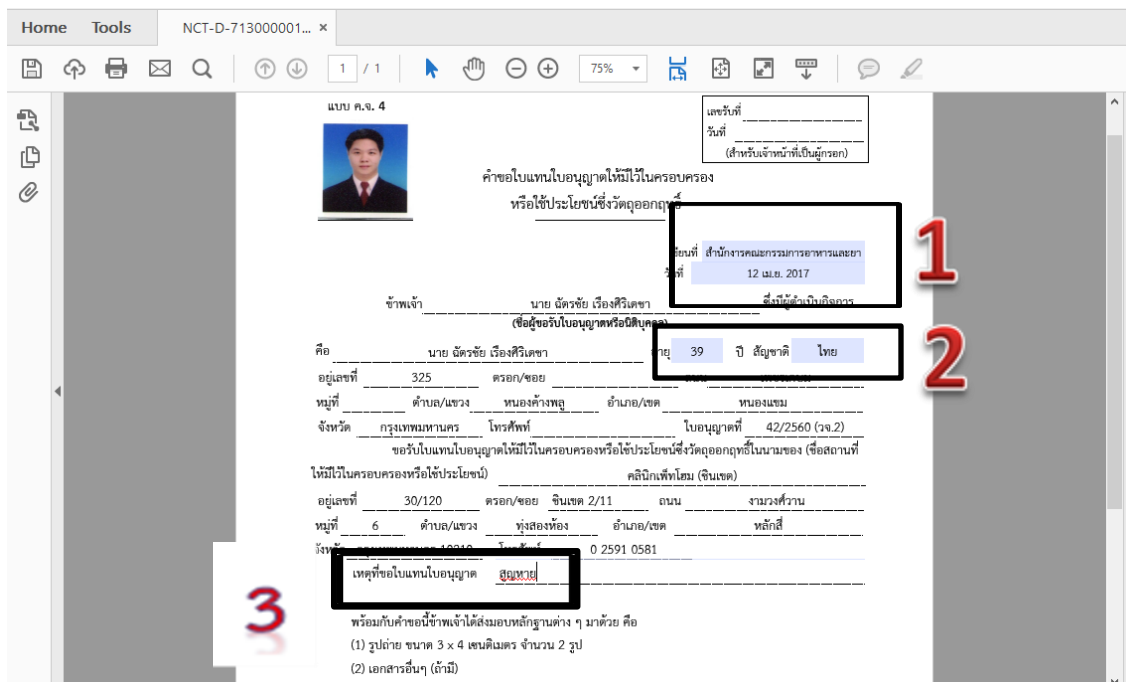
Home Tools NCT-D-713000001... ×

1 / 1 75%

แบบ ค.จ. 4

เลขรับที่
วันที่
(สำหรับเจ้าหน้าที่เป็นผู้กรอก)

คำขอใบแทนใบอนุญาตให้มีไว้ในครอบครอง
หรือใช้ประโยชน์ซึ่งวัตถุออกฤทธิ์

เขียนที่ สำนักงานคณะกรรมการอาหารและยา
วันที่ 12 เม.ย. 2017

1

ข้าพเจ้า นาย ฉัตรชัย เรืองศิริเดชา ซึ่งมีผู้ดำเนินกิจการ
(ชื่อผู้ขอรับใบอนุญาตหรือนิติบุคคล)

คือ นาย ฉัตรชัย เรืองศิริเดชา อายุ 39 ปี สัญชาติ ไทย

2

อยู่เลขที่ 325 ตรอก/ซอย ถนน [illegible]
หมู่ที่ ตำบล/แขวง หนองค้างพลู อำเภอ/เขต หนองแขม
จังหวัด กรุงเทพมหานคร โทรศัพท์ ใบอนุญาตที่ 42/2560 (วจ.2)
ขอรับใบแทนใบอนุญาตให้มีไว้ในครอบครองหรือใช้ประโยชน์ซึ่งวัตถุออกฤทธิ์ในนามของ (ชื่อสถานที่ให้มีไว้ในครอบครองหรือใช้ประโยชน์) คลินิกเพ็ทโฮม (ชินเขต)
อยู่เลขที่ 30/120 ตรอก/ซอย ชินเขต 2/11 ถนน งามวงศ์วาน
หมู่ที่ 6 ตำบล/แขวง ทุ่งสองห้อง อำเภอ/เขต หลักสี่
จังหวัด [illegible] โทรศัพท์ 0 2591 0581

เหตุที่ขอใบแทนใบอนุญาต สูญหาย

3

พร้อมกับคำขอนี้ข้าพเจ้าได้ส่งมอบหลักฐานต่าง ๆ มาด้วย คือ
(1) รูปถ่าย ขนาด 3 x 4 เซนติเมตร จำนวน 2 รูป
(2) เอกสารอื่นๆ (ถ้ามี)